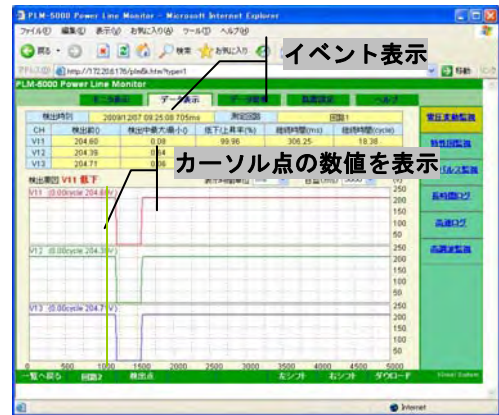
PLM-6000 Power Line Monitor - Microsoft Internet Explorer

ファイル(F) 編集(E) 表示(V) お気に入り(A) ツール(T) ヘルプ(H)

戻る 検索 お気に入り

アドレス(D) http://172.20.6.176/pleSk.htm?type=1 移動

PLM-6000 Power Line Monitor

イベント表示

モニタ表示 データ表示 データ管理 設置設定 ヘルプ

| 検出時刻 | 2009/12/07 09:25:08.705ms | 測定回路 | 回路1 | | |
|---|---|---|---|---|---|
| CH | 検出前() | 検出中最大値(小) | 低下(上昇率(%) | 継続時間(ms) | 継続時間(cycle) |
| V11 | 204.60 | 0.08 | 99.96 | 306.25 | 18.38 |
| V12 | 204.39 | 0.04 | | | |
| V13 | 204.71 | 0.06 | | | |

カーソル点の数値を表示

検出要因 V11 低下

V11 (0.00cycle 204.6V)

V12 (0.00cycle 204.3V)

V13 (0.00cycle 204.7V)

250
200
150
100
50

500 1000 1500 2000 2500 3000 3500 4000 4500 5000

一覧へ戻る 回路2 検出点 右シフト 右シフト ダウンロード

電圧変動監視

特性回監視

パルス監視

長時間ログ

高速ログ

高調波監視

Internet